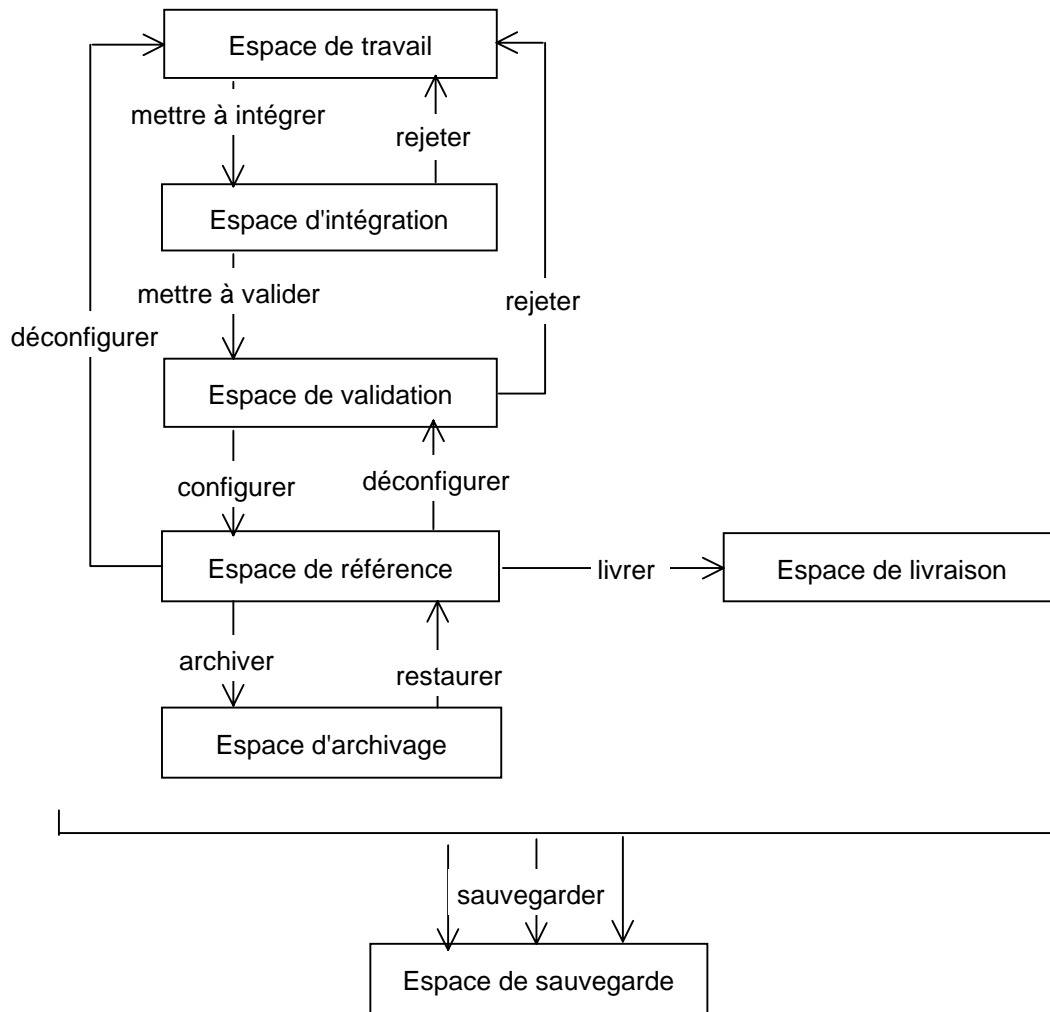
Espace de travail

mettre à intégrer

rejeter

Espace d'intégration

mettre à valider

rejeter

déconfigurer

Espace de validation

configurer

déconfigurer

Espace de référence

livrer

Espace de livraison

archiver

restaurer

Espace d'archivage

sauvegarder

Espace de sauvegarde